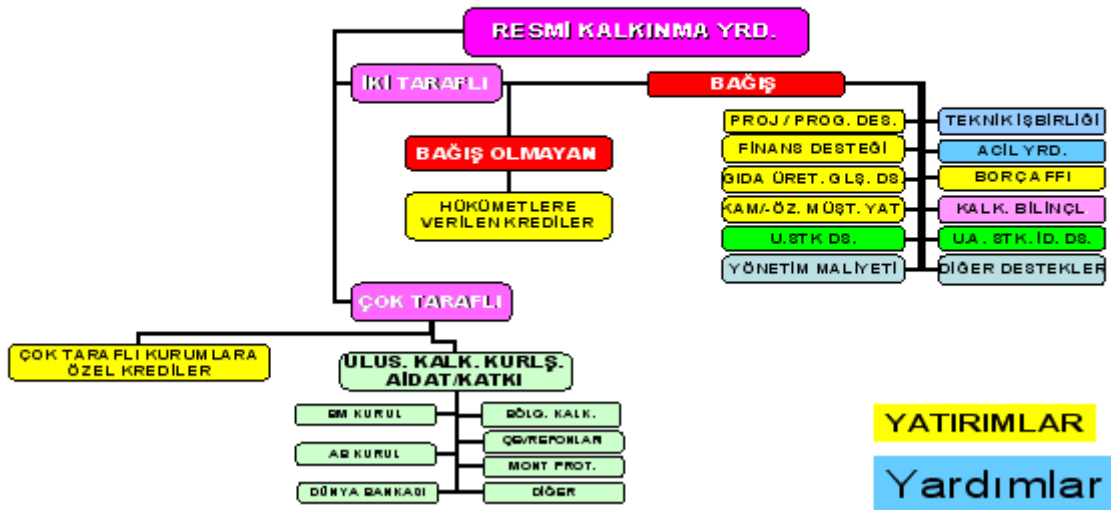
RESMİ KALKINMA YRD.

İKİ TARAFLI

BAĞIŞ

BAĞIŞ OLMAYAN

HÜKÜMETLERE VERİLEN KREDİLER

PROJ / PROG. DES.

TEKNİK İŞBİRLİĞİ

FİNANS DESTEĞİ

ACİL YRD.

GIDA ÜRET. GLŞ. DS

BORÇ AFFI

KAM/-ÖZ. MÜŞT. YAT

KALK. BİLİNÇL

U.STK DS.

UA. STK. İD. DS.

YÖNETİM MALİYETİ

DİĞER DESTEKLER

ÇOK TARAFLI

ÇOK TARAFLI KURUMLARA ÖZEL KREDİLER

ULUS. KALK. KURLŞ. AİDAT/KATKI

BM KURUL

BÖLG. KALK.

AB KURUL

ÇG/REFONLAR

MONT PROT.

DÜNYA BANKASI

DİĞER

YATIRIMLAR

Yardımlar